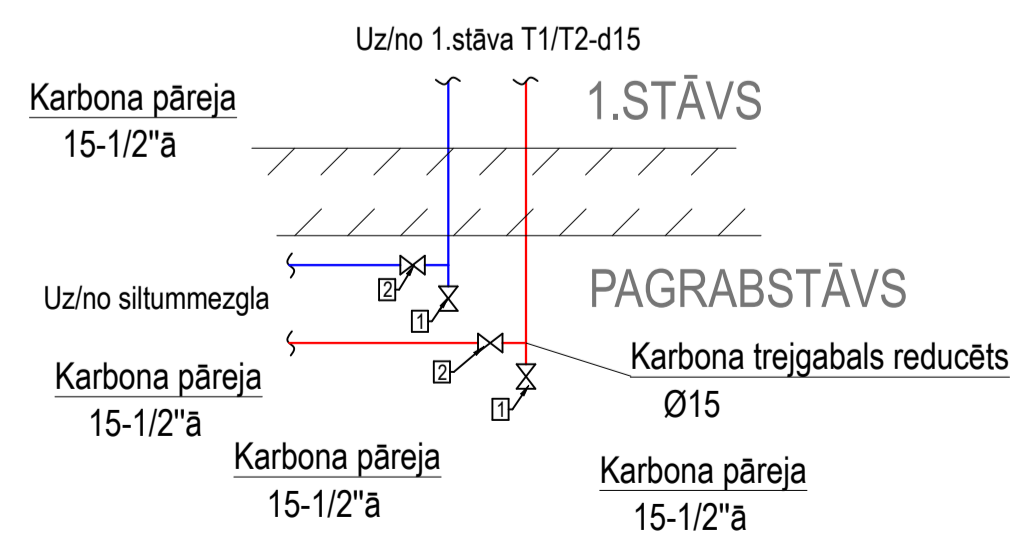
Uz/no 1.stāva T1/T2-d15

Karbona pāreja
15-1/2"ā

1.STĀVS

PAGRABSTĀVS

2

Uz/no siltummezgla

1

Karbona trejgabals reducēts
Ø15

Karbona pāreja
15-1/2"ā

2

1

Karbona pāreja
15-1/2"ā

Karbona pāreja
15-1/2"ā